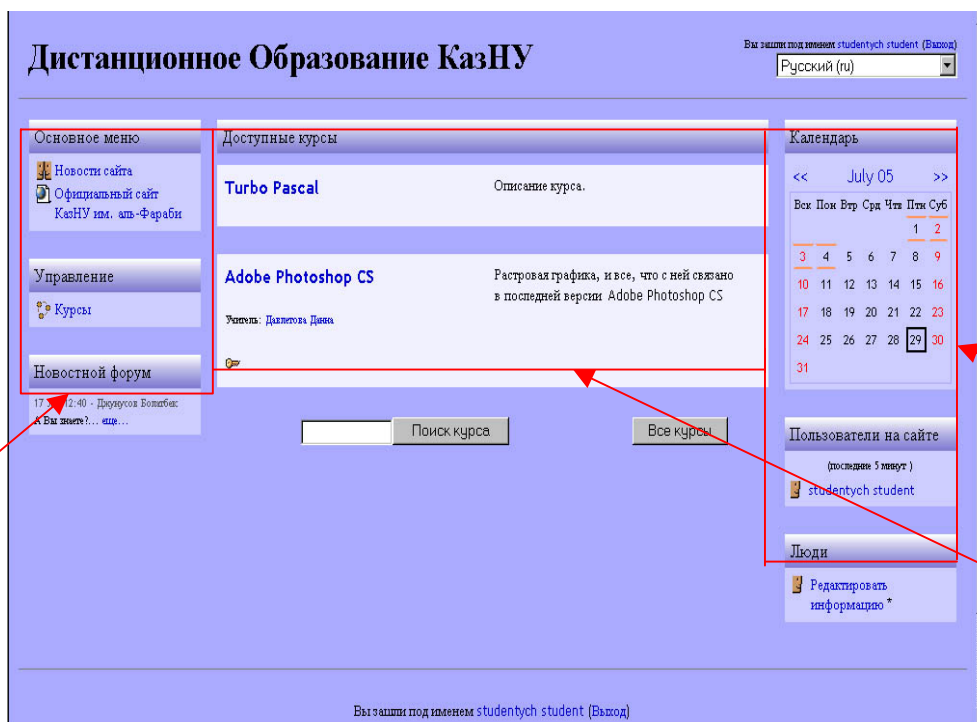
Дистанционное Образование КазНУ

Вы зашли под именем studentych student (Выход)

Русский (ru)

Основное меню

Новости сайта

Официальный сайт КазНУ им. аль-Фараби

Управление

Курсы

Новостной форум

17 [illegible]2:40 - Джунусов Болатбек
А Вы знаете?... еще...

Доступные курсы

Turbo Pascal

Описание курса.

Adobe Photoshop CS

Растровая графика, и все, что с ней связано в последней версии Adobe Photoshop CS

Учитель: Давлетова Дания

Поиск курса

Все курсы

Календарь

<< July 05 >>

| Вск | Пон | Втр | Срд | Чтв | Птн | Суб |
|---|---|---|---|---|---|---|
| | | | | | 1 | 2 |
| 3 | 4 | 5 | 6 | 7 | 8 | 9 |
| 10 | 11 | 12 | 13 | 14 | 15 | 16 |
| 17 | 18 | 19 | 20 | 21 | 22 | 23 |
| 24 | 25 | 26 | 27 | 28 | 29 | 30 |
| 31 | | | | | | |

Пользователи на сайте

(последние 5 минут)

studentych student

Люди

Редактировать информацию *

Вы зашли под именем studentych student (Выход)